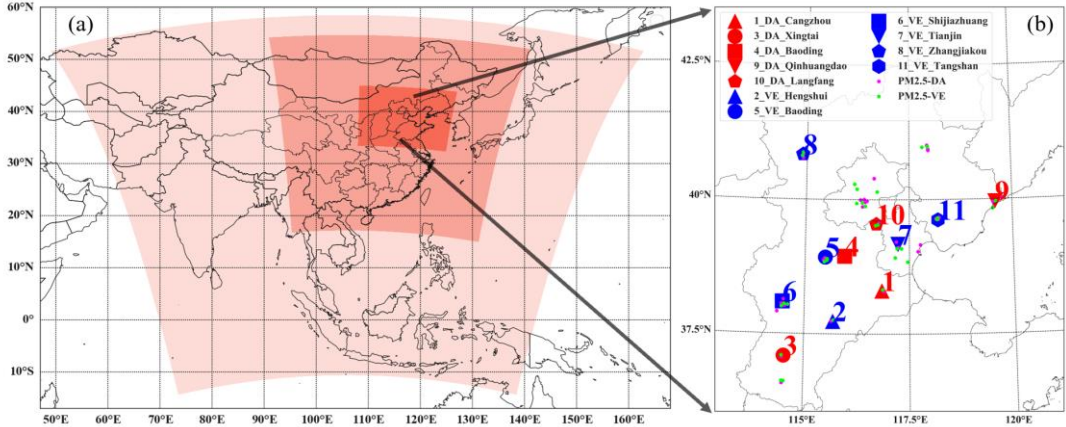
(a)

60°N
50°N
40°N
30°N
20°N
10°N
0°
10°S

50°E 60°E 70°E 80°E 90°E 100°E 110°E 120°E 130°E 140°E 150°E 160°E

(b)

1_DA_Cangzhou
3_DA_Xingtai
4_DA_Baoding
9_DA_Qinhuangdao
10_DA_Langfang
2_VE_Hengshui
5_VE_Baoding
6_VE_Shijiazhuang
7_VE_Tianjin
8_VE_Zhangjiakou
11_VE_Tangshan
PM2.5-DA
PM2.5-VE

42.5°N
40°N
37.5°N

115°E 117.5°E 120°E

8
9
10
11
5
4
7
1
6
2
3